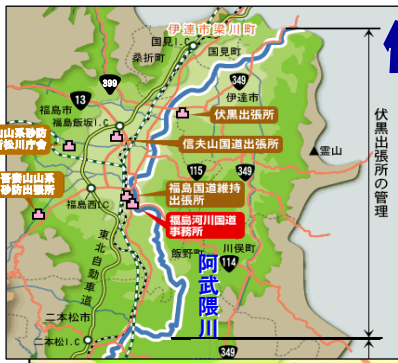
伊達市梁川町
国見I.C
国見町
桑折町
399
349
伊達市
13
福島市
伏黒出張所
山系砂防
松川庁舎
福島飯坂I.C
信夫山国道出張所
雪山
吾妻山系
砂防出張所
福島国道維持出張所
福島西I.C
福島河川国道事務所
東北自動車道
川俣町
飯野町
114
阿武隈川
二本松市
二本松I.C
349
伏黒出張所の管理
4